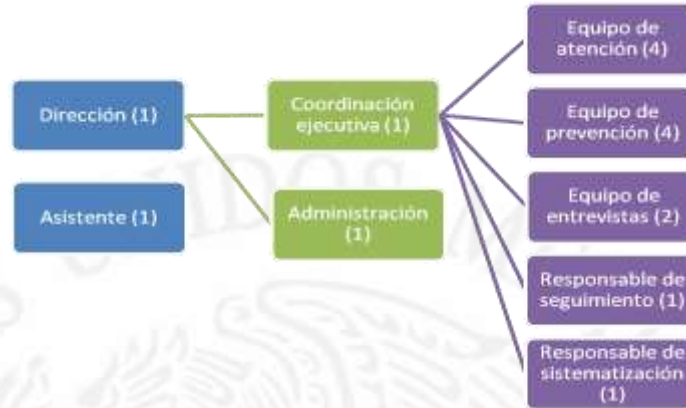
Dirección (1)

Asistente (1)

Coordinación ejecutiva (1)

Administración (1)

Equipo de atención (4)

Equipo de prevención (4)

Equipo de entrevistas (2)

Responsable de seguimiento (1)

Responsable de sistematización (1)